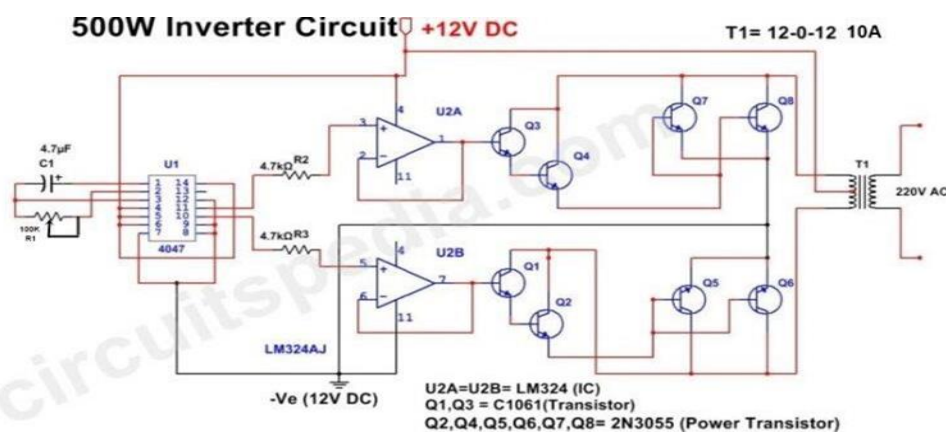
500W Inverter Circuit +12V DC

T1= 12-0-12 10A

4.7µF
C1

U1

1 14
2 13
3 12
4 11
5 10
6 9
7 8

4047

100K
R1

4.7kΩ R2

4.7kΩ R3

3
2
4
11
1
U2A

5
6
4
11
7
U2B

Q3
Q4
Q7
Q8
Q1
Q2
Q5
Q6

T1

220V AC

LM324AJ

-Ve (12V DC)

U2A=U2B= LM324 (IC)
Q1,Q3 = C1061(Transistor)
Q2,Q4,Q5,Q6,Q7,Q8= 2N3055 (Power Transistor)

circuitspedia.com